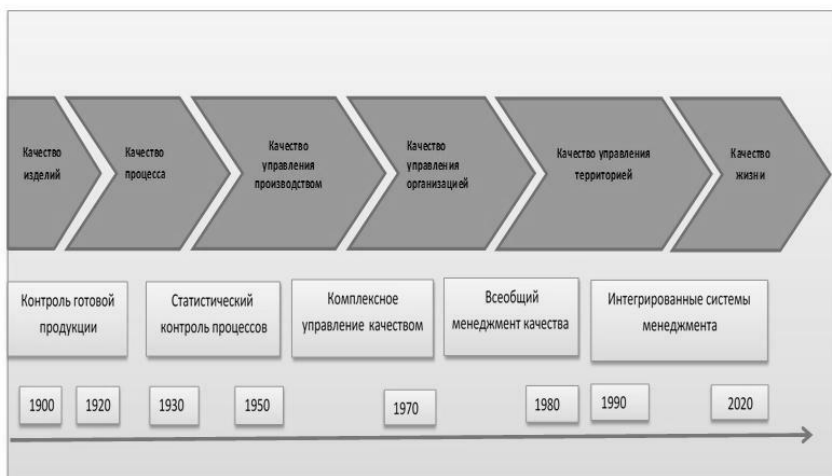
Качество изделий

Качество процесса

Качество управления производством

Качество управления организацией

Качество управления территорией

Качество жизни

Контроль готовой продукции

Статистический контроль процессов

Комплексное управление качеством

Всеобщий менеджмент качества

Интегрированные системы менеджмента

1900

1920

1930

1950

1970

1980

1990

2020